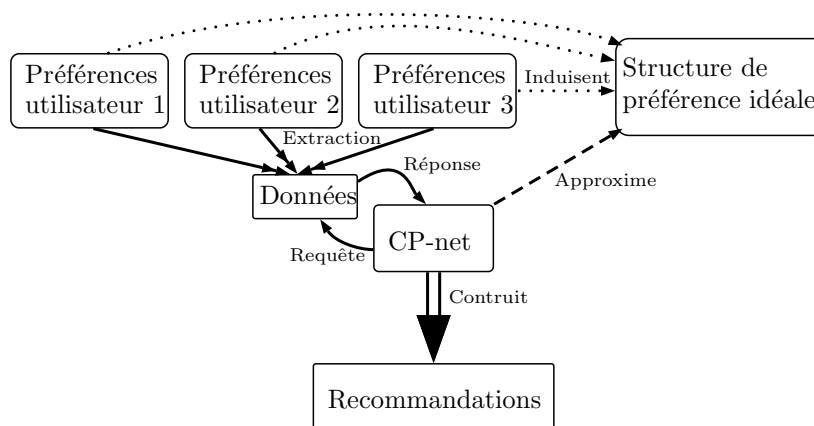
Préférences utilisateur 1

Préférences utilisateur 2

Préférences utilisateur 3

Induisent

Structure de préférence idéale

Extraction

Réponse

Données

Approxime

CP-net

Requête

Contruit

Recommandations